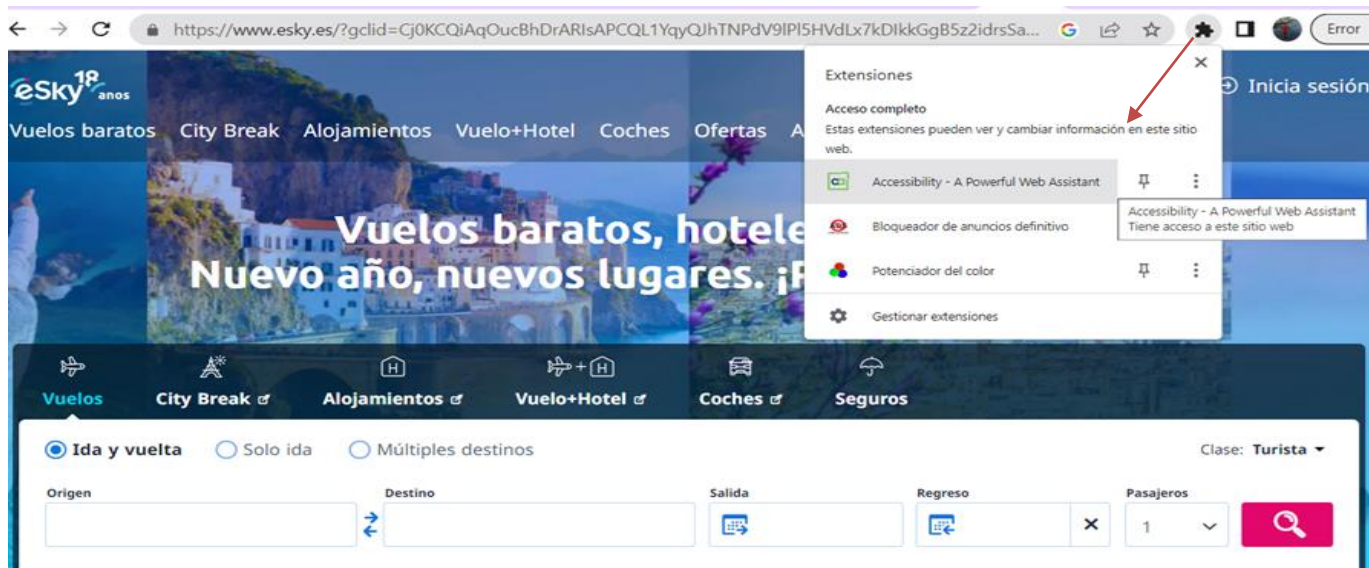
https://www.esky.es/?gclid=Cj0KCQiAqOucBhDrARIsAPCQL1YqyQJhTNPdV9lPl5HVdLx7kDIkkGgB5z2idrsSa...

Error

eSky 18 anos

Inicia sesión

Vuelos baratos City Break Alojamientos Vuelo+Hotel Coches Ofertas A

Vuelos baratos, hotele
Nuevo año, nuevos lugares. ¡F

Extensiones

Acceso completo
Estas extensiones pueden ver y cambiar información en este sitio web.

Accessibility - A Powerful Web Assistant

Accessibility - A Powerful Web Assistant
Tiene acceso a este sitio web

Bloqueador de anuncios definitivo

Potenciador del color

Gestionar extensiones

Vuelos City Break Alojamientos Vuelo+Hotel Coches Seguros

Ida y vuelta Solo ida Múltiples destinos

Clase: Turista

Origen

Destino

Salida

Regreso

Pasajeros

1